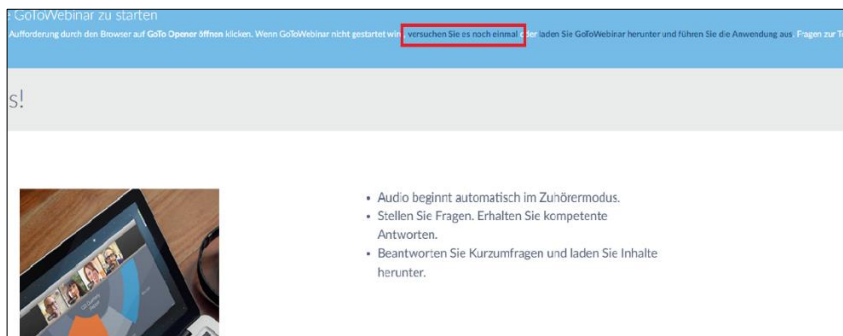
: GoToWebinar zu starten

Aufforderung durch den Browser auf GoTo Opener öffnen klicken. Wenn GoToWebinar nicht gestartet wird, versuchen Sie es noch einmal oder laden Sie GoToWebinar herunter und führen Sie die Anwendung aus. Fragen zur T

s!

- Audio beginnt automatisch im Zuhörermodus.
- Stellen Sie Fragen. Erhalten Sie kompetente Antworten.
- Beantworten Sie Kurzumfragen und laden Sie Inhalte herunter.